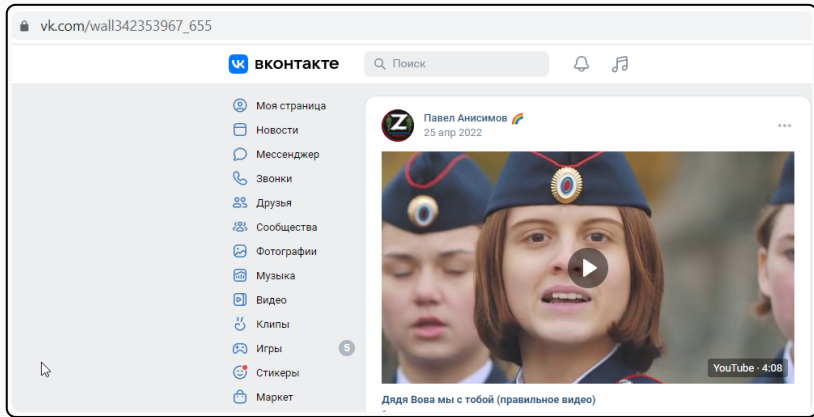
vk.com/wall342353967_655

вконтакте

Поиск

Моя страница
Новости
Мессенджер
Звонки
Друзья
Сообщества
Фотографии
Музыка
Видео
Клипы
Игры 5
Стикеры
Маркет

Z

Павел Анисимов
25 апр 2022

YouTube · 4:08

Дядя Вова мы с тобой (правильное видео)